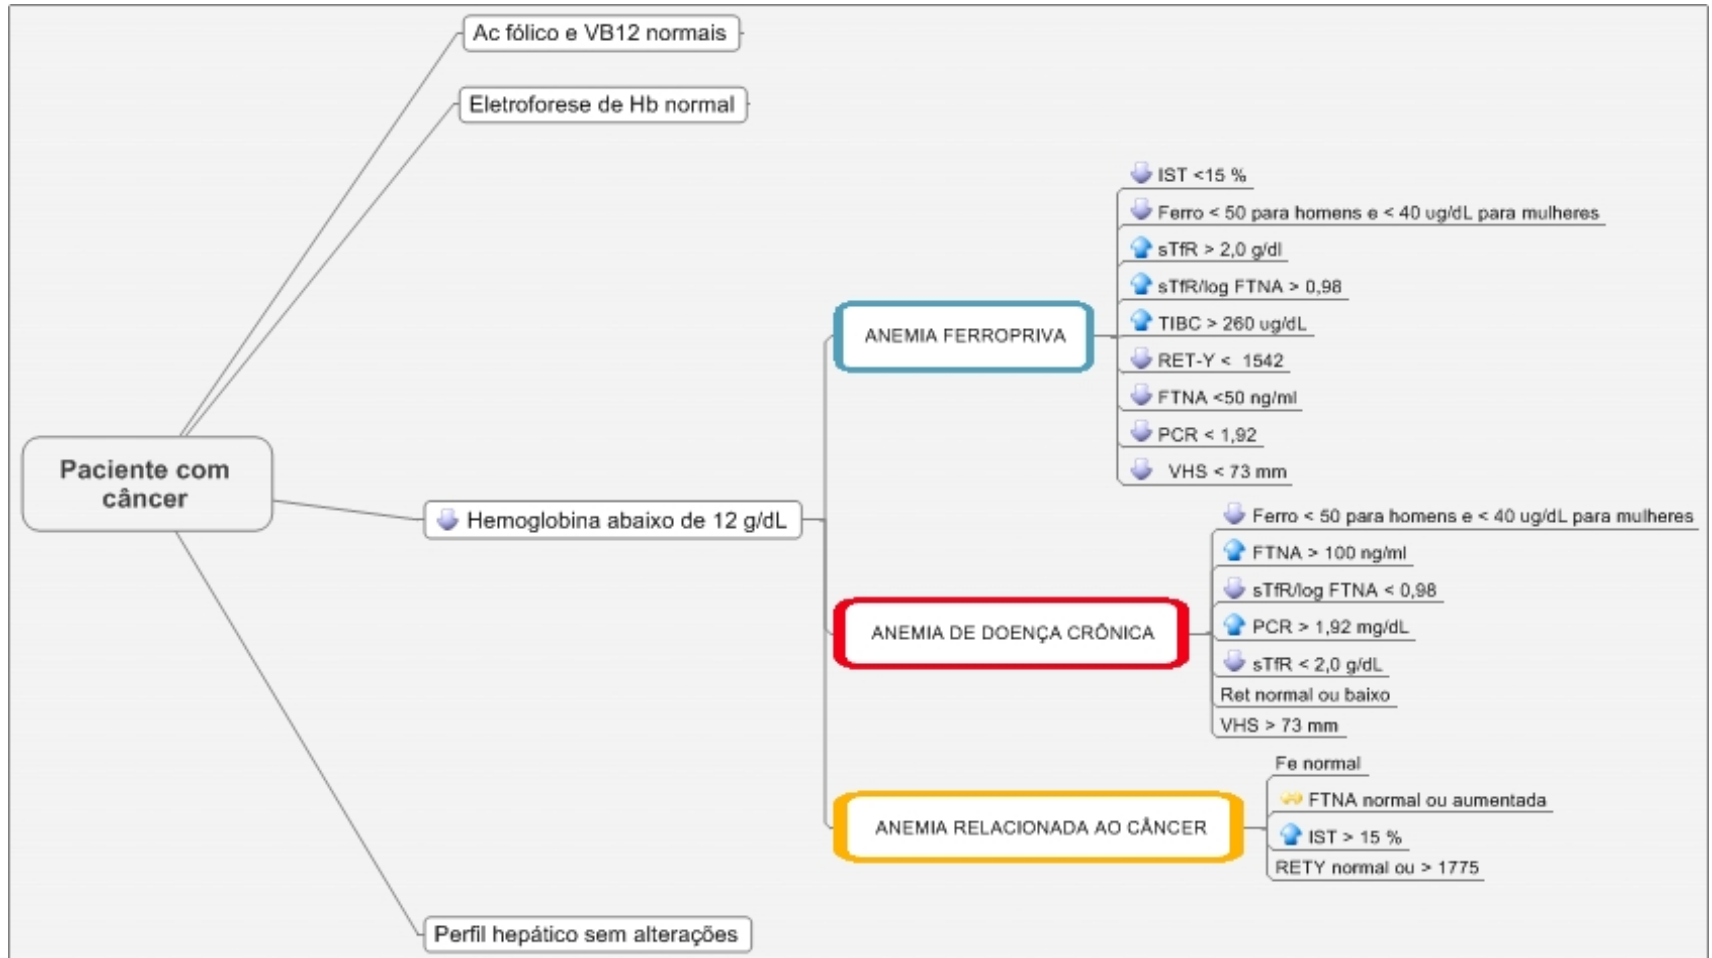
Paciente com câncer

Ac fólico e VB12 normais

Eletroforese de Hb normal

Hemoglobina abaixo de 12 g/dL

ANEMIA FERROPRIVA

IST <15 %
Ferro < 50 para homens e < 40 ug/dL para mulheres
sTfR > 2,0 g/dl
sTfR/log FTNA > 0,98
TIBC > 260 ug/dL
RET-Y < 1542
FTNA <50 ng/ml
PCR < 1,92
VHS < 73 mm

ANEMIA DE DOENÇA CRÔNICA

Ferro < 50 para homens e < 40 ug/dL para mulheres
FTNA > 100 ng/ml
sTfR/log FTNA < 0,98
PCR > 1,92 mg/dL
sTfR < 2,0 g/dL
Ret normal ou baixo
VHS > 73 mm

ANEMIA RELACIONADA AO CÂNCER

Fe normal
FTNA normal ou aumentada
IST > 15 %
RETY normal ou > 1775

Perfil hepático sem alterações